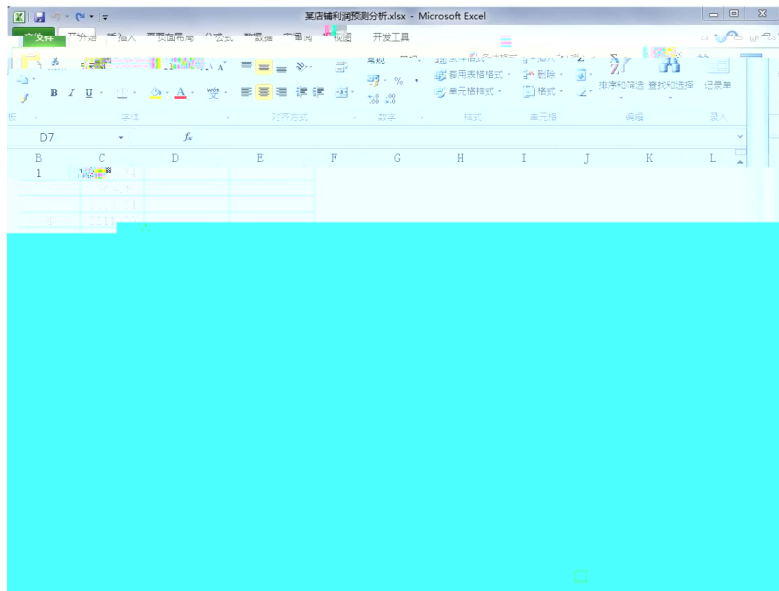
某店铺利润预测分析.xlsx - Microsoft Excel

文件 开始 插入 页面布局 公式 数据 审阅 视图 开发工具

常规

套用表格格式

单元格样式

删除

格式

排序和筛选 查找和选择 记录单

字体 对齐方式 数字 样式 单元格 编辑 新建组

D7

$f_x$

B C D E F G H I J K L

1